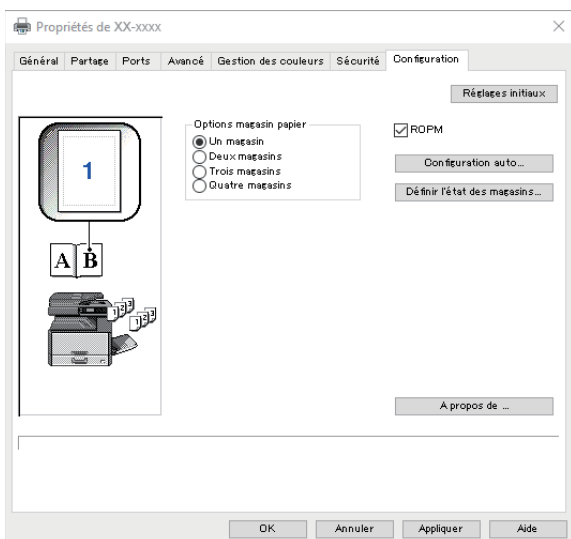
Propriétés de XX-xxxx

Général | Partage | Ports | Avancé | Gestion des couleurs | Sécurité | Configuration

Réglages initiaux

1

A B

Options magasin papier
Un magasin
Deux magasins
Trois magasins
Quatre magasins

ROPM

Configuration auto...

Définir l'état des magasins...

A propos de ...

OK | Annuler | Appliquer | Aide